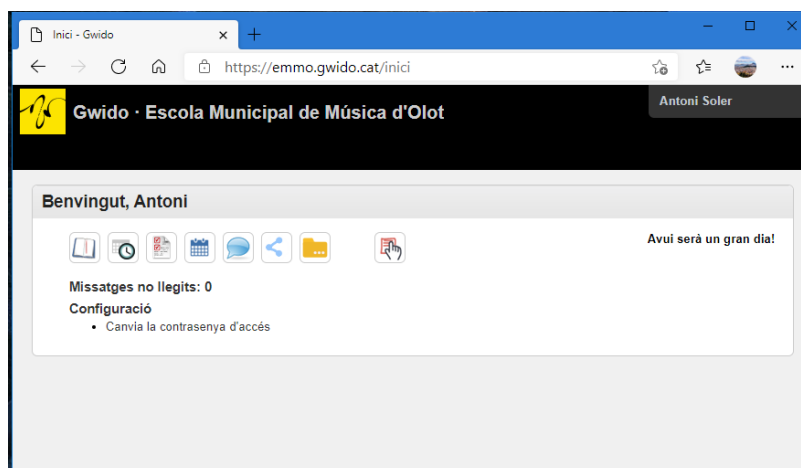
Inici - Gwido

https://emmo.gwido.cat/inici

Gwido · Escola Municipal de Música d'Olot

Antoni Soler

Benvingut, Antoni

Avui serà un gran dia!

Missatges no llegits: 0

Configuració

- Canvia la contrasenya d'accés